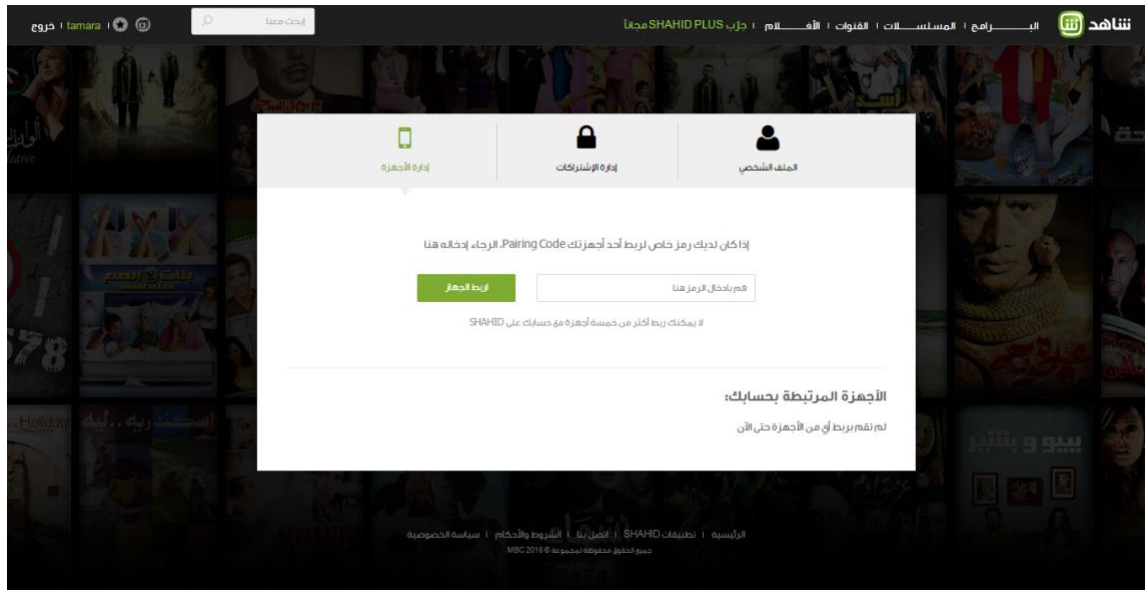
شاهد | البـــــرامج | المسلســـلات | القنوات | الأفـــــلام | جرب SHAHID PLUS مجاناً

إبحث معنا

خروج | tamara

الملف الشخصي

إدارة الإشتراكات

إدارة الأجهزة

إذا كان لديك رمز خاص لربط أحد أجهزتك Pairing Code، الرجاء إدخاله هنا

قم بإدخال الرمز هنا

اربط الجهاز

لا يمكنك ربط أكثر من خمسة أجهزة مع حسابك على SHAHID

الأجهزة المرتبطة بحسابك:

لم تقم بربط أي من الأجهزة حتى الآن

الرئيسية | تطبيقات SHAHID | اتصل بنا | الشروط والأحكام | سياسة الخصوصية

جميع الحقوق محفوظة لمجموعة MBC 2016 ©